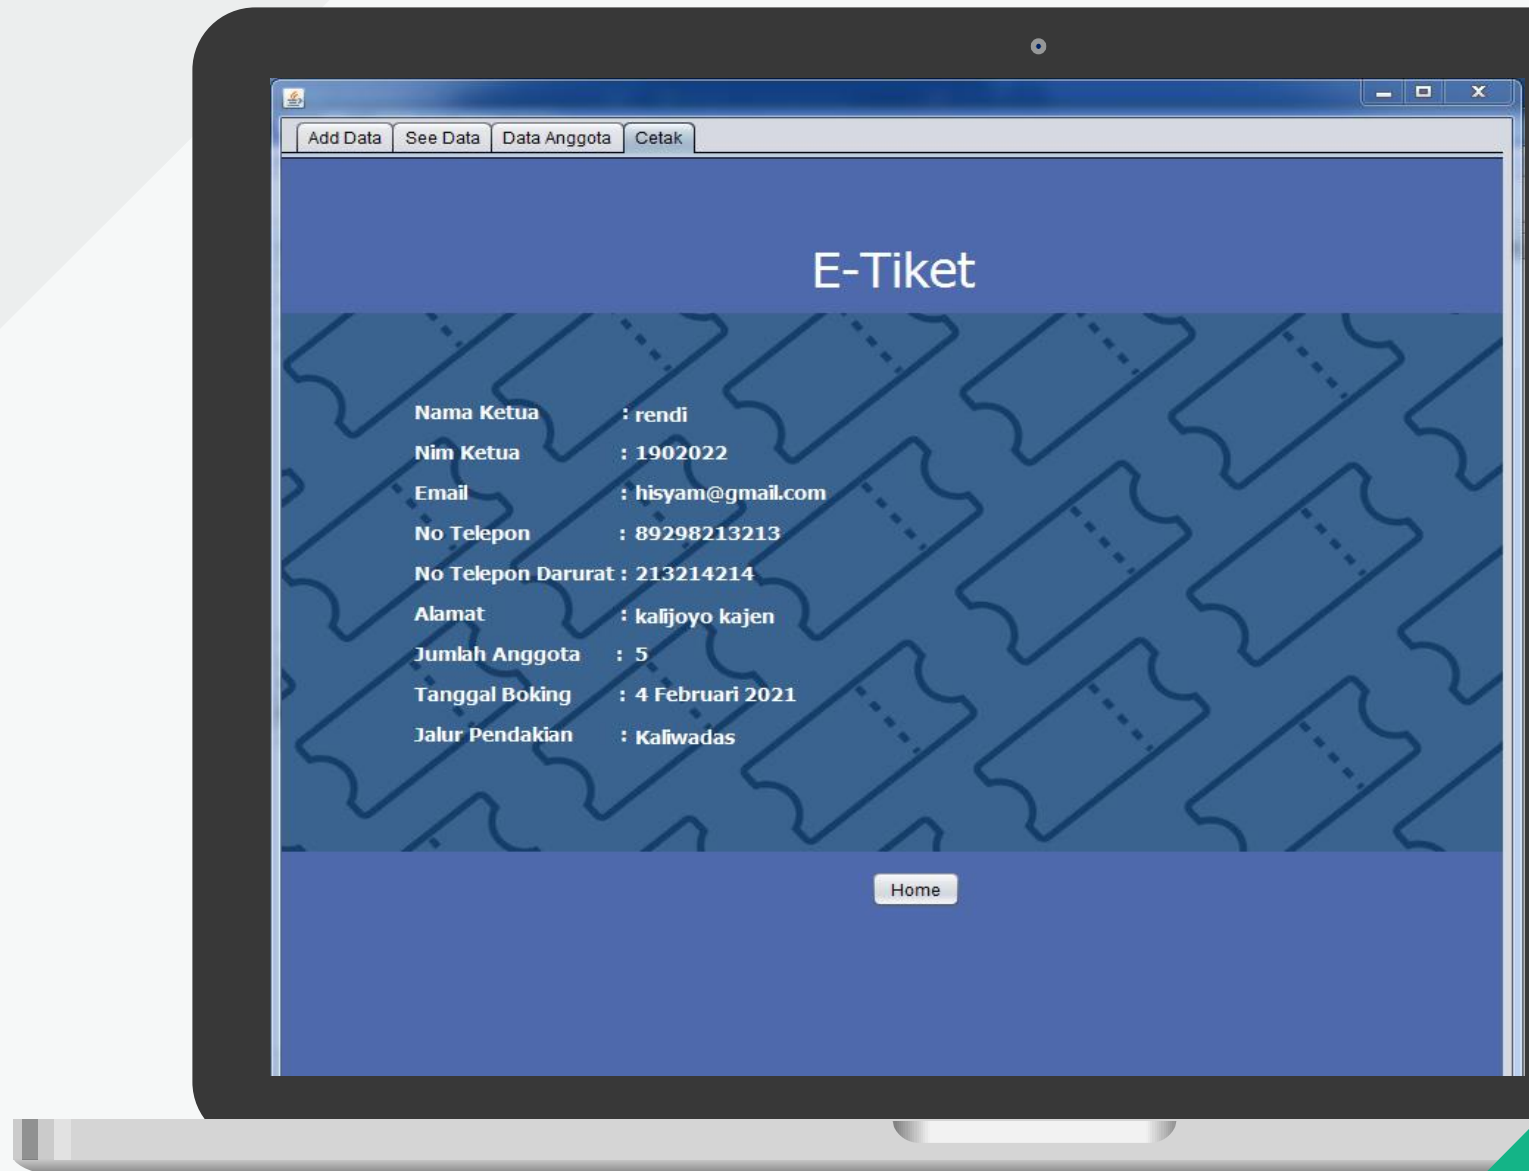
Add Data | See Data | Data Anggota | Cetak

E-Tiket

Nama Ketua : rendi
Nim Ketua : 1902022
Email : hisyam@gmail.com
No Telepon : 89298213213
No Telepon Darurat : 213214214
Alamat : kalijoyo kajen
Jumlah Anggota : 5
Tanggal Boking : 4 Februari 2021
Jalur Pendakian : Kaliwadas

Home